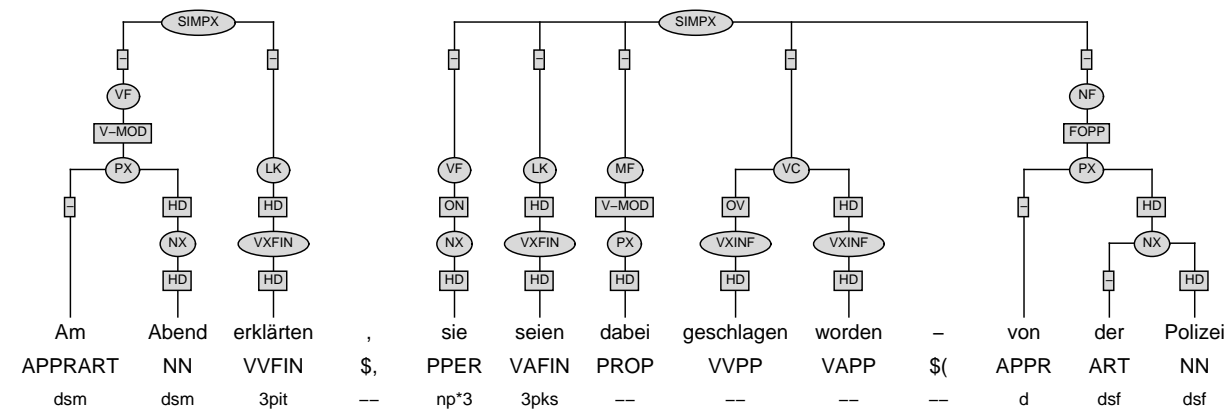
SIMPX

–

–

VF

V–MOD

PX

–

HD

NX

HD

LK

HD

VXFIN

HD

SIMPX

–

–

–

–

–

VF

ON

NX

HD

LK

HD

VXFIN

HD

MF

V–MOD

PX

HD

VC

OV

VXINF

HD

HD

VXINF

HD

NF

FOPP

PX

–

HD

NX

–

HD

Am Abend erklärten , sie seien dabei geschlagen worden – von der Polizei

APPRART NN VVFIN $, PPER VAFIN PROP VVPP VAPP $( APPR ART NN

dsm dsm 3pit –– np*3 3pks –– –– –– –– d dsf dsf